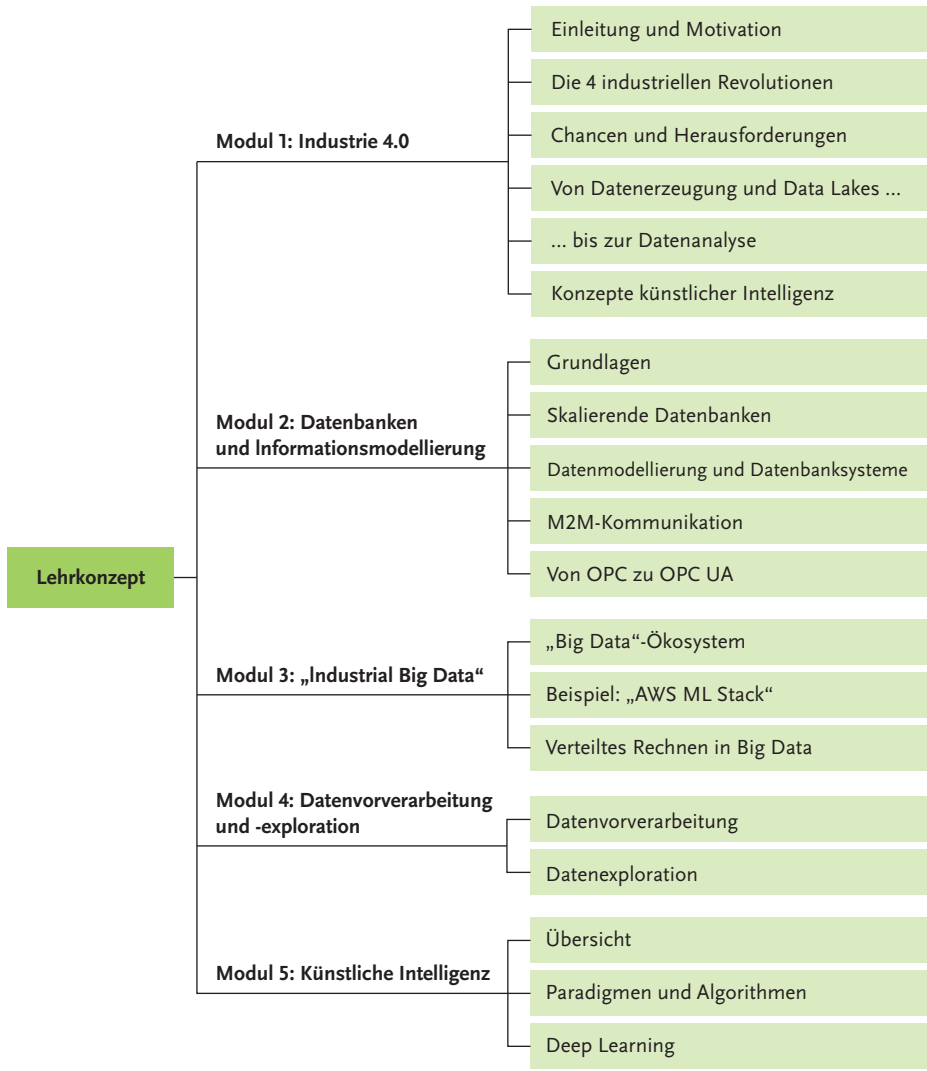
Lehrkonzept

Modul 1: Industrie 4.0

Einleitung und Motivation

Die 4 industriellen Revolutionen

Chancen und Herausforderungen

Von Datenerzeugung und Data Lakes ...

... bis zur Datenanalyse

Konzepte künstlicher Intelligenz

Modul 2: Datenbanken und Informationsmodellierung

Grundlagen

Skalierende Datenbanken

Datenmodellierung und Datenbanksysteme

M2M-Kommunikation

Von OPC zu OPC UA

Modul 3: „Industrial Big Data"

„Big Data"-Ökosystem

Beispiel: „AWS ML Stack"

Verteiltes Rechnen in Big Data

Modul 4: Datenvorverarbeitung und -exploration

Datenvorverarbeitung

Datenexploration

Modul 5: Künstliche Intelligenz

Übersicht

Paradigmen und Algorithmen

Deep Learning